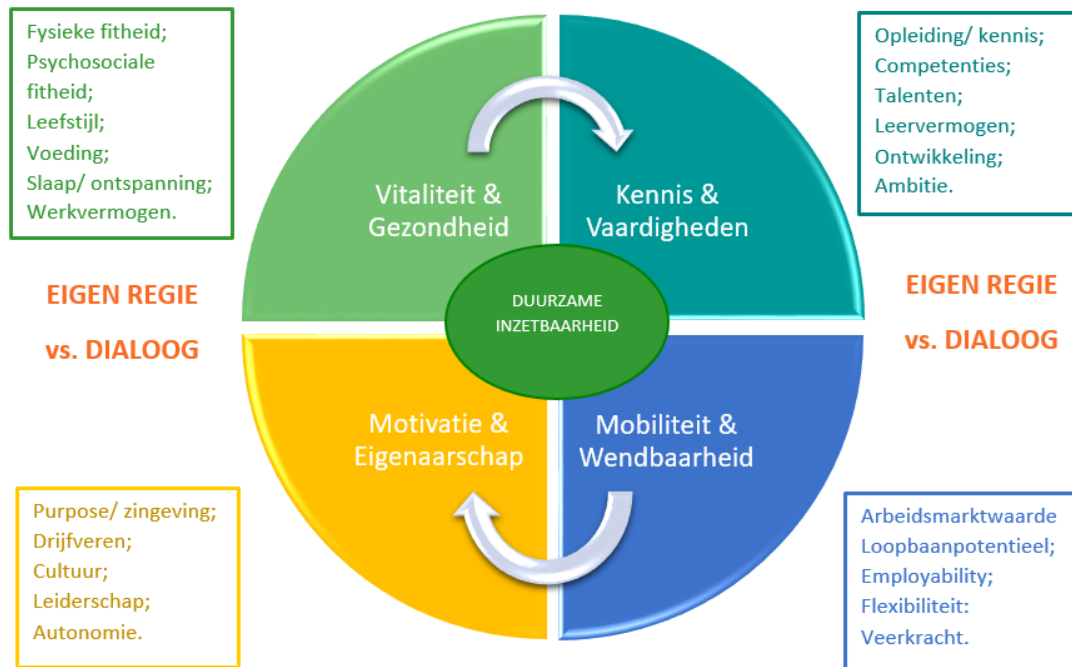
Fysieke fitheid;
Psychosociale fitheid;
Leefstijl;
Voeding;
Slaap/ ontspanning;
Werkvermogen.

Opleiding/ kennis;
Competenties;
Talenten;
Leervermogen;
Ontwikkeling;
Ambitie.

Vitaliteit & Gezondheid

Kennis & Vaardigheden

EIGEN REGIE

vs. DIALOOG

DUURZAME INZETBAARHEID

EIGEN REGIE

vs. DIALOOG

Motivatie & Eigenaarschap

Mobiliteit & Wendbaarheid

Purpose/ zingeving;
Drijfveren;
Cultuur;
Leiderschap;
Autonomie.

Arbeidsmarktwaarde
Loopbaanpotentieel;
Employability;
Flexibiliteit:
Veerkracht.